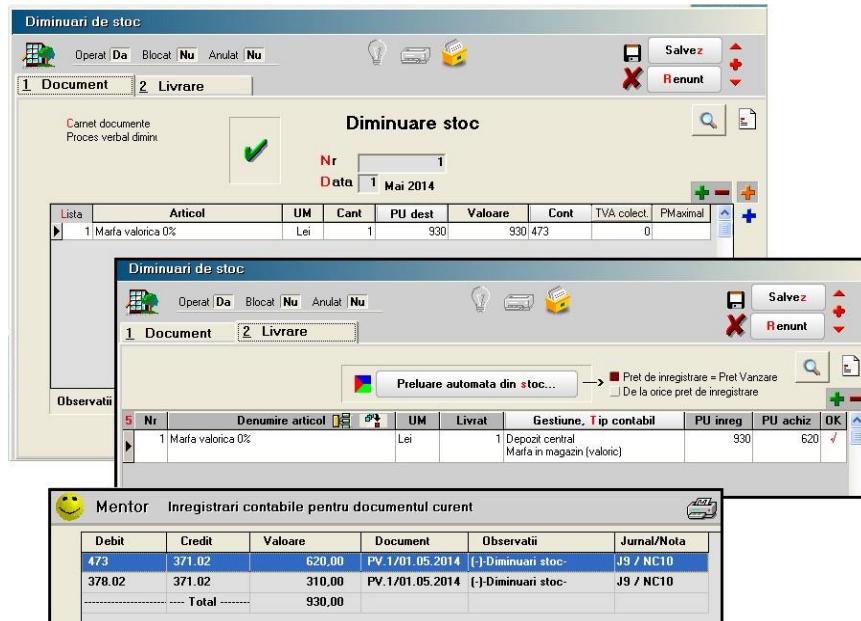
Diminuari de stoc

Operat Da Blocat Nu Anulat Nu

Salvez

Renunt

1 Document 2 Livrare

Carnet documente
Proces verbal diminu

Diminuare stoc

Nr 1

Data 1 Mai 2014

| Lista | Articol | UM | Cant | PU dest | Valoare | Cont | TVA colect. | PMaximal |
|---|---|---|---|---|---|---|---|---|
| 1 | Marfa valorica 0% | Lei | 1 | 930 | 930 | 473 | 0 | |

Observatii

Diminuari de stoc

Operat Da Blocat Nu Anulat Nu

Salvez

Renunt

1 Document 2 Livrare

Preluare automata din stoc...

Pret de inregistrare = Pret Vanzare
De la orice pret de inregistrare

| 5 | Nr | Denumire articol | UM | Livrat | Gestiune, Tip contabil | PU inreg | PU achiz | OK |
|---|---|---|---|---|---|---|---|---|
| | 1 | Marfa valorica 0% | Lei | 1 | Depozit central Marfa in magazin (valoric) | 930 | 620 | √ |

Mentor Inregistrari contabile pentru documentul curent

| Debit | Credit | Valoare | Document | Observatii | Jurnal/Nota |
|---|---|---|---|---|---|
| 473 | 371.02 | 620,00 | PV.1/01.05.2014 | (-)Diminuari stoc- | J9 / NC10 |
| 378.02 | 371.02 | 310,00 | PV.1/01.05.2014 | (-)Diminuari stoc- | J9 / NC10 |
| ---------------------- | ---- Total -------- | 930,00 | | | |